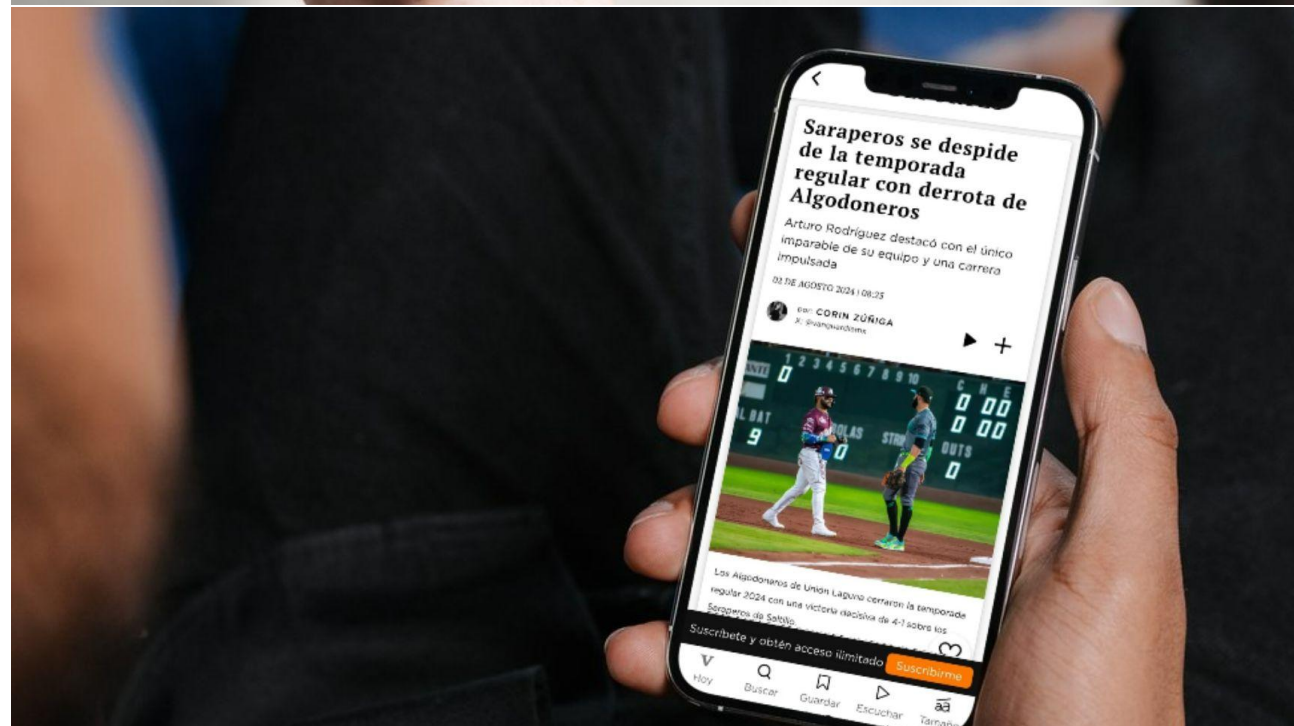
Saraperos se despide de la temporada regular con derrota de Algodoneros

Arturo Rodríguez destacó con el único imparable de su equipo y una carrera impulsada

02 DE AGOSTO 2024 | 08:25

por CORIN ZÚÑIGA
X: @vanguardiamx

1 2 3 4 5 6 7 8 9 10
0
C H E
0 0 0
0 0 0
AL BAT
9
BOLAS
0
STR
OUTS
0

Los Algodoneros de Unión Laguna cerraron la temporada regular 2024 con una victoria decisiva de 4-1 sobre los Saraperos de Saltillo.

Suscríbete y obtén acceso ilimitado Suscribirme

Hoy Buscar Guardar Escuchar Tamaño